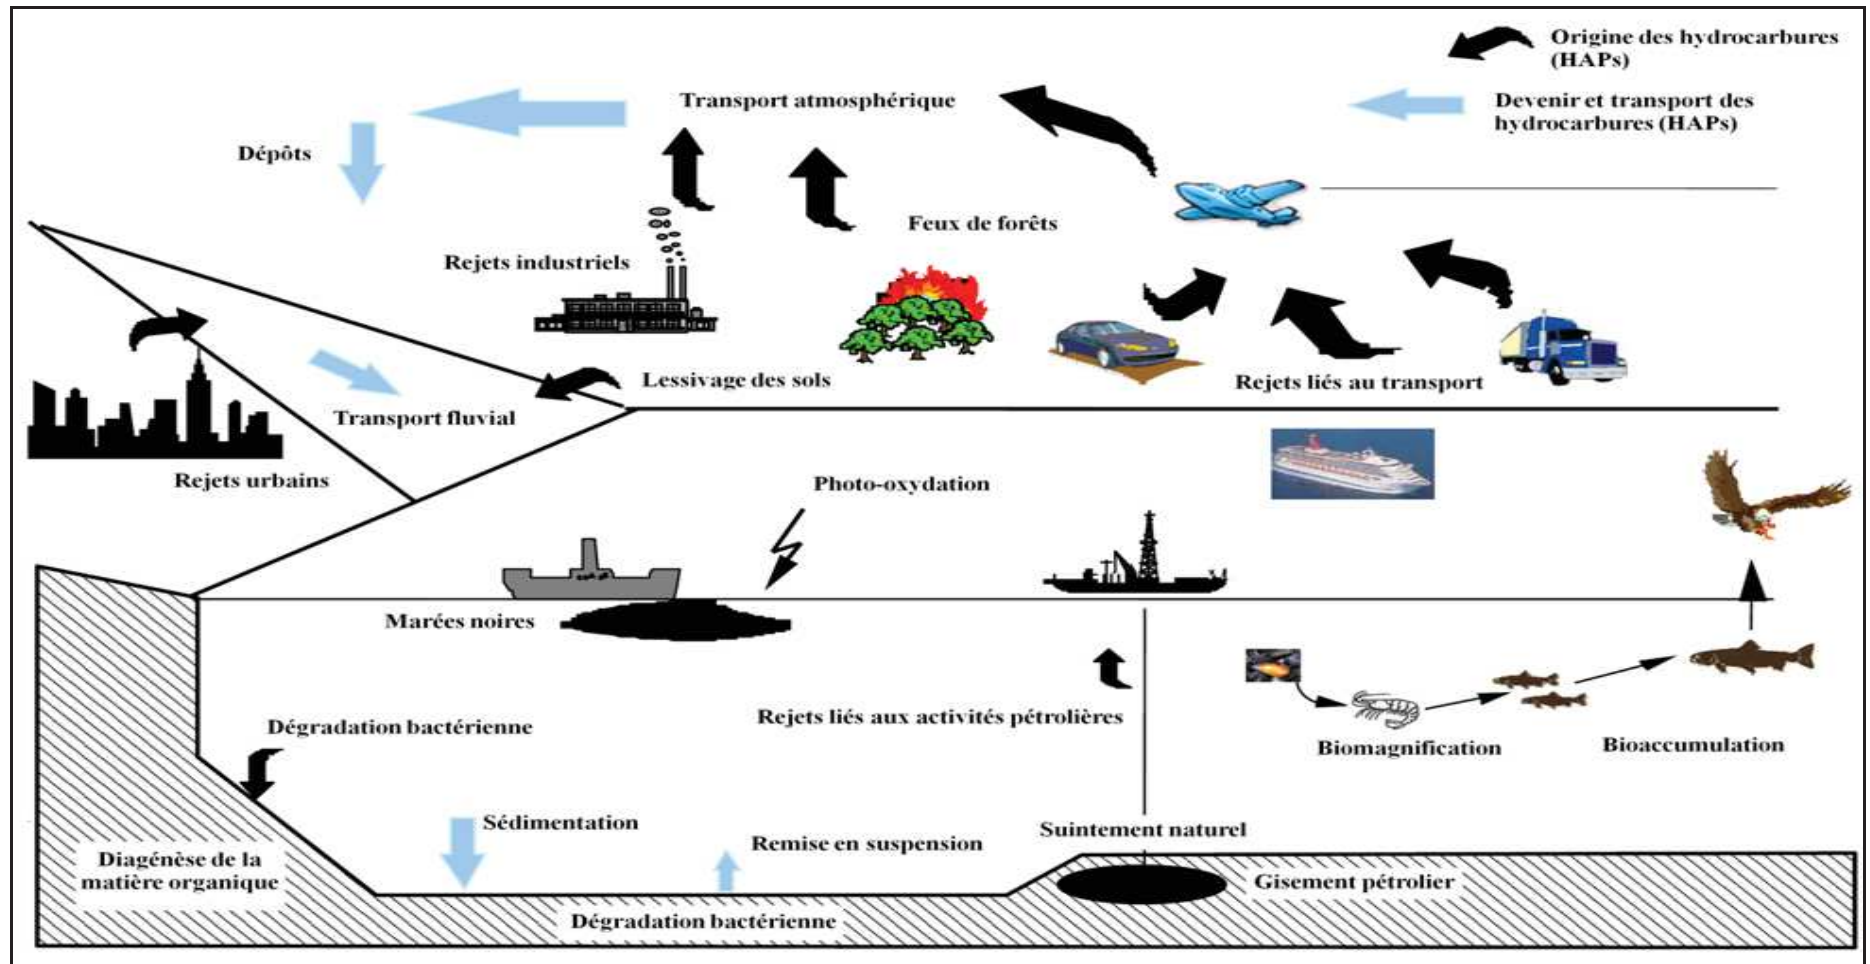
Origine des hydrocarbures (HAPs)

Devenir et transport des hydrocarbures (HAPs)

Transport atmosphérique

Dépôts

Feux de forêts

Rejets industriels

Lessivage des sols

Rejets liés au transport

Transport fluvial

Rejets urbains

Photo-oxydation

Marées noires

Rejets liés aux activités pétrolières

Biomagnification

Bioaccumulation

Dégradation bactérienne

Sédimentation

Remise en suspension

Suintement naturel

Diagénèse de la matière organique

Gisement pétrolier

Dégradation bactérienne